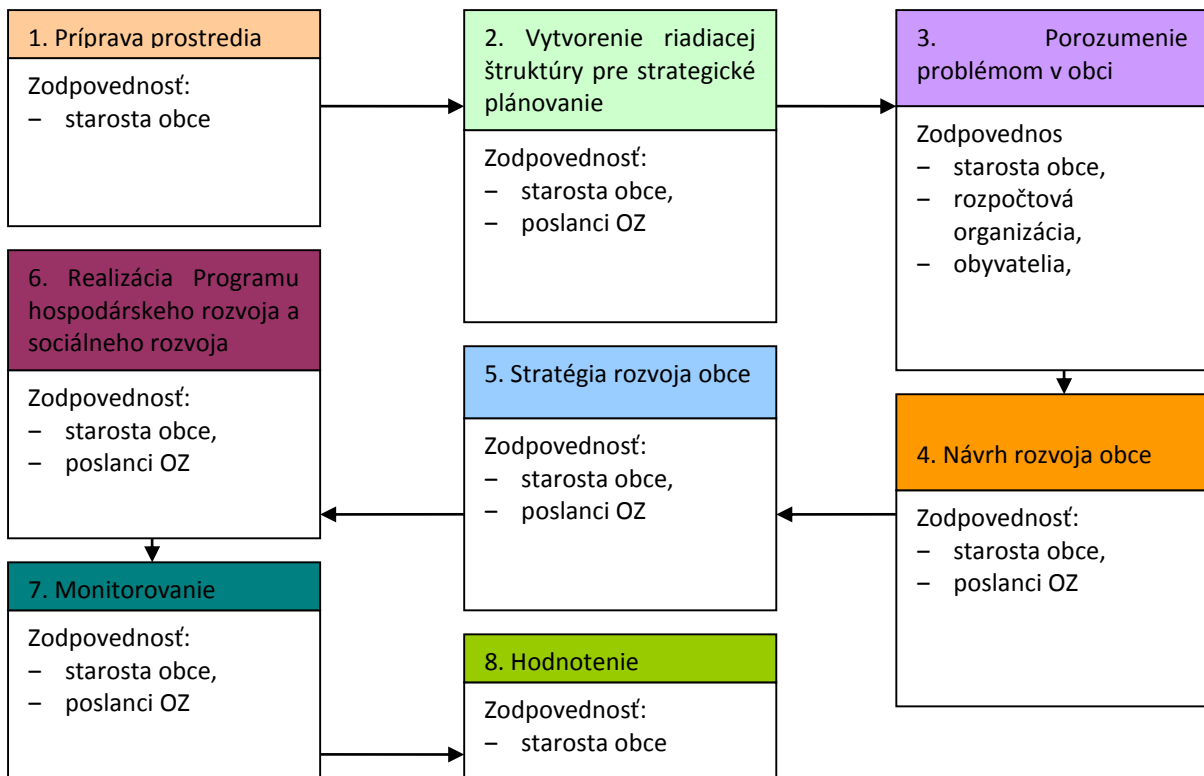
1. Príprava prostredia

Zodpovednosť:
– starosta obce

2. Vytvorenie riadiacej štruktúry pre strategické plánovanie

Zodpovednosť:
– starosta obce,
– poslanci OZ

3. Porozumenie problémom v obci

Zodpovednos
– starosta obce,
– rozpočtová organizácia,
– obyvatelia,

4. Návrh rozvoja obce

Zodpovednosť:
– starosta obce,
– poslanci OZ

5. Stratégia rozvoja obce

Zodpovednosť:
– starosta obce,
– poslanci OZ

6. Realizácia Programu hospodárskeho rozvoja a sociálneho rozvoja

Zodpovednosť:
– starosta obce,
– poslanci OZ

7. Monitorovanie

Zodpovednosť:
– starosta obce,
– poslanci OZ

8. Hodnotenie

Zodpovednosť:
– starosta obce